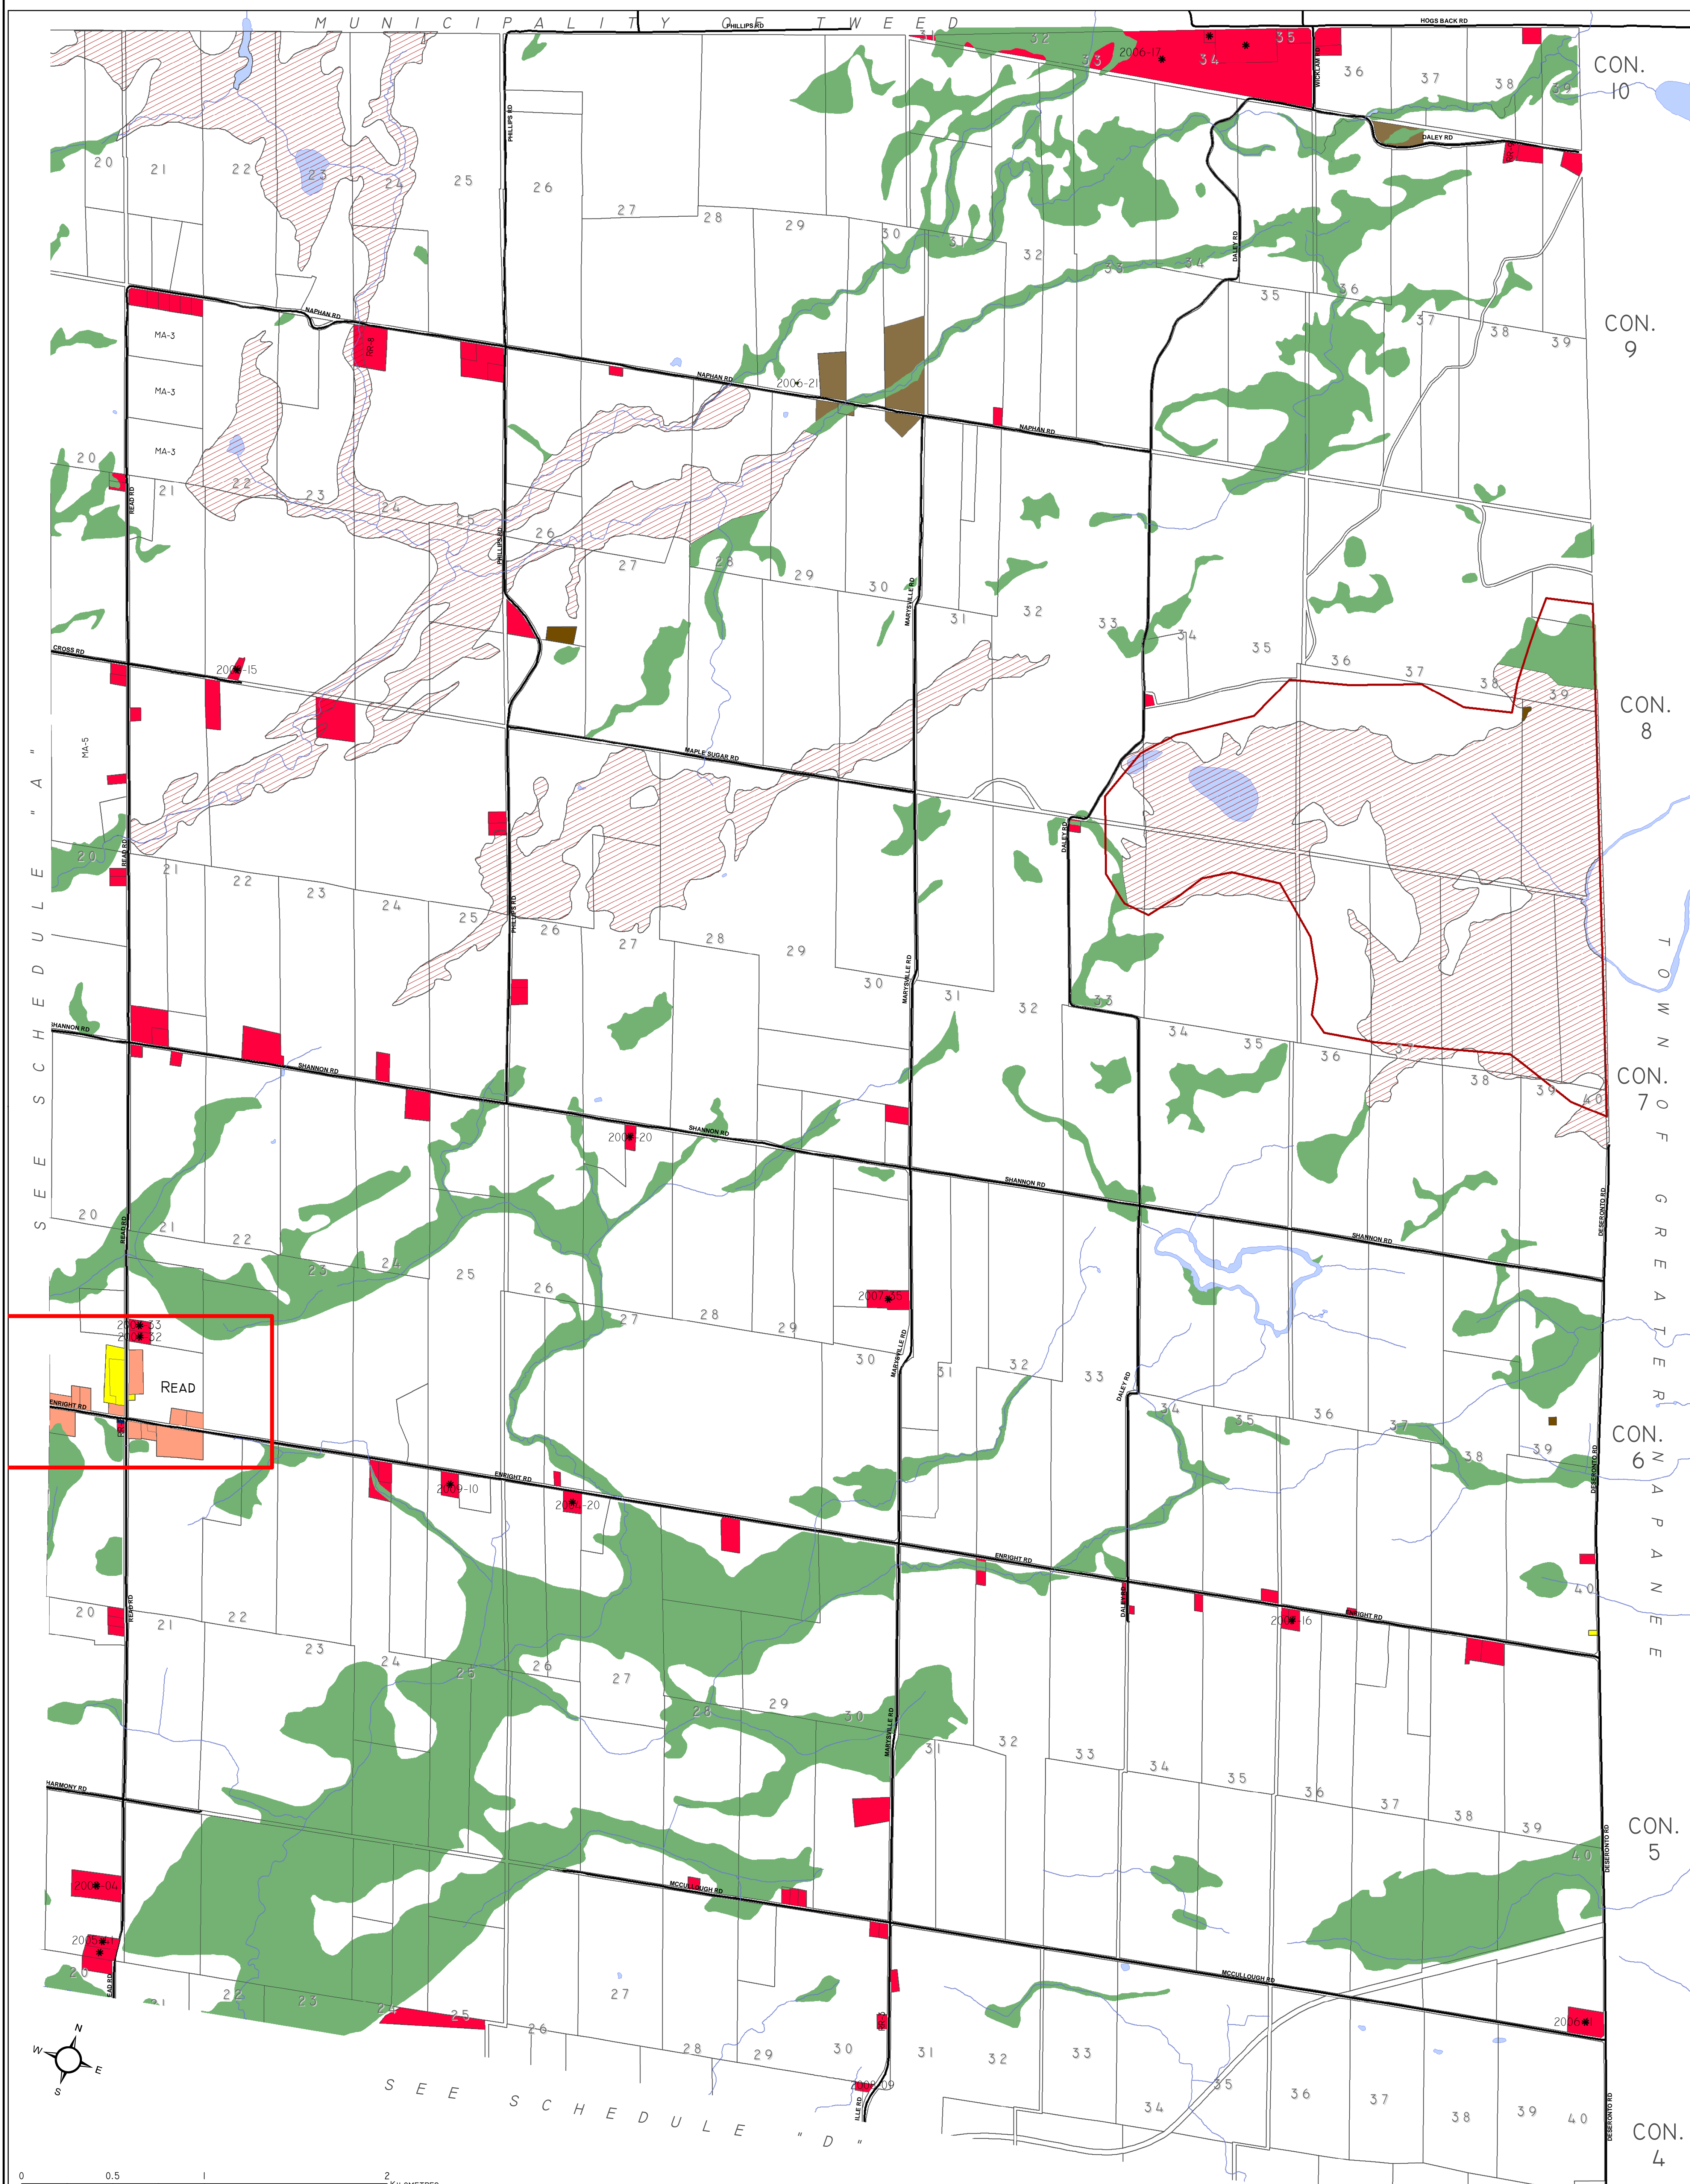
MUNICIPALITY OF TWEED

PHILLIPS RD
HOGS BACK RD
CON. 10
CON. 9
CON. 8
CON. 7
CON. 6
CON. 5
CON. 4

SEE SCHEDULE "A"

TOWN OF GREATER NAPANEE

SEE SCHEDULE "D"

20 21 22 23 24 25 26 27 28 29 30 31 32 33 34 35 36 37 38 39 40

2006-17
2006-21
2006-15
2007-20
2007-35
2009-10
2008-20
2009-16
2008-04
2006-09
2006-33
2006-32

MA-3
MA-3
MA-3
MA-5
RR-8

NAPHAN RD
PHILLIPS RD
DALEY RD
WICKLAM RD
READ RD
CROSS RD
MAPLE SUGAR RD
MARYSVILLE RD
SHANNON RD
ENRIGHT RD
DESERONTO RD
HARMONY RD
MCCULLOUGH RD

READ

N
S
E
W

0 0.5 1 2 KILOMETRES